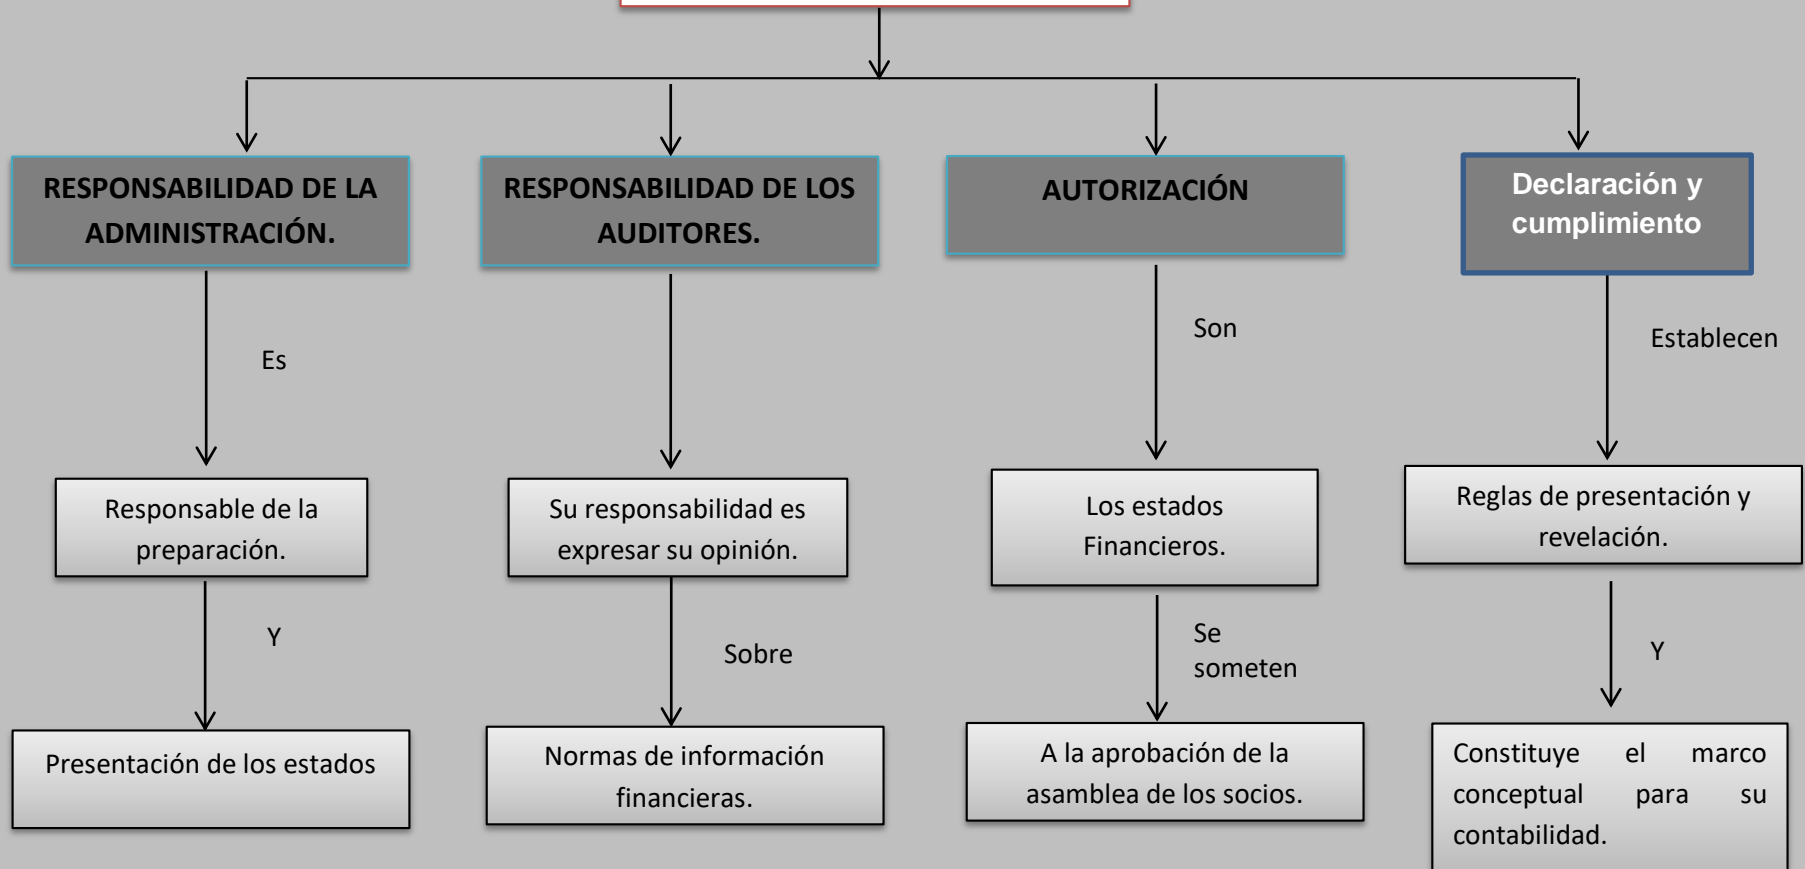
RESPONSABILIDAD DE LA ADMINISTRACIÓN.

Es

Responsable de la preparación.

Y

Presentación de los estados

RESPONSABILIDAD DE LOS AUDITORES.

Su responsabilidad es expresar su opinión.

Sobre

Normas de información financieras.

AUTORIZACIÓN

Son

Los estados Financieros.

Se someten

A la aprobación de la asamblea de los socios.

Declaración y cumplimiento

Establecen

Reglas de presentación y revelación.

Y

Constituye el marco conceptual para su contabilidad.